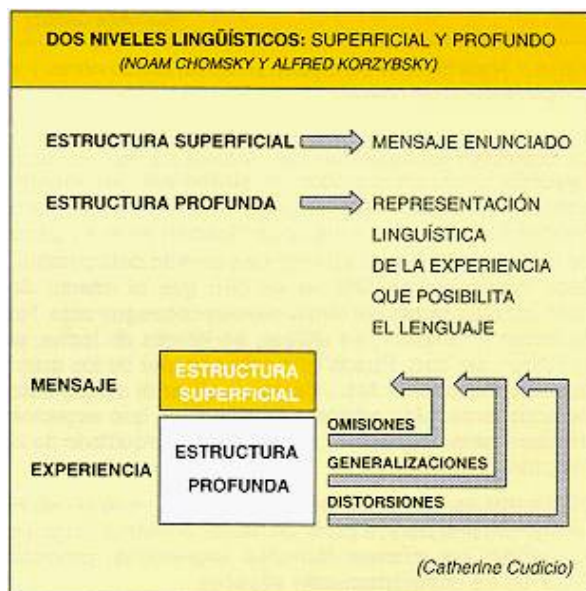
DOS NIVELES LINGÜÍSTICOS: SUPERFICIAL Y PROFUNDO
(NOAM CHOMSKY Y ALFRED KORZYBSKY)

ESTRUCTURA SUPERFICIAL → MENSAJE ENUNCIADO

ESTRUCTURA PROFUNDA → REPRESENTACIÓN LINGUÍSTICA DE LA EXPERIENCIA QUE POSIBILITA EL LENGUAJE

MENSAJE
ESTRUCTURA SUPERFICIAL

EXPERIENCIA
ESTRUCTURA PROFUNDA

OMISIONES
GENERALIZACIONES
DISTORSIONES

(Catherine Cudicio)